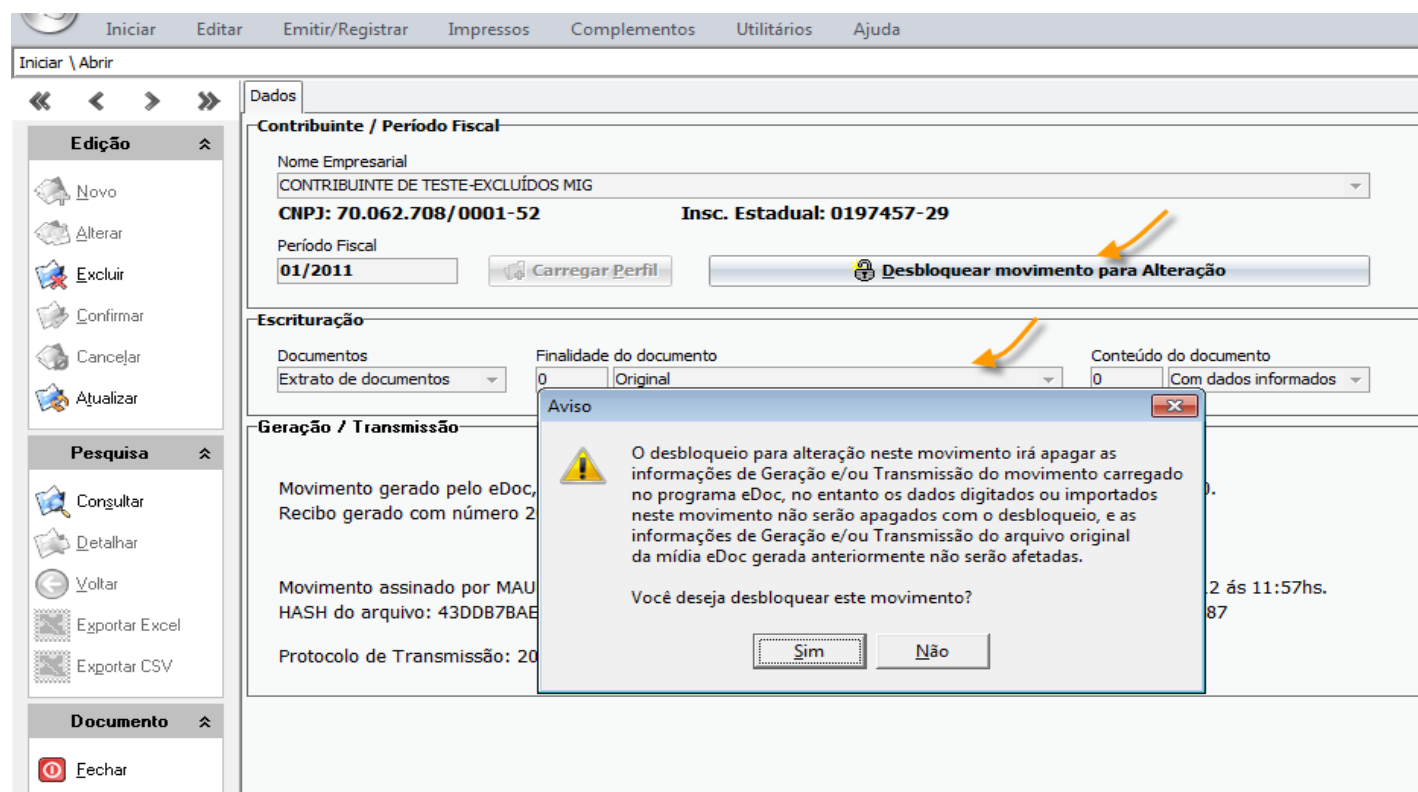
Iniciar Editar Emitir/Registrar Impressos Complementos Utilitários Ajuda

Iniciar \ Abrir

« ‹ › »

Edição

Novo
Alterar
Excluir
Confirmar
Cancelar
Atualizar

Pesquisa

Consultar
Detalhar
Voltar
Exportar Excel
Exportar CSV

Documento

Fechar

Dados

Contribuinte / Período Fiscal

Nome Empresarial
CONTRIBUINTE DE TESTE-EXCLUÍDOS MIG

CNPJ: 70.062.708/0001-52 Insc. Estadual: 0197457-29

Período Fiscal
01/2011

Carregar Perfil

Desbloquear movimento para Alteração

Escrituração

Documentos
Extrato de documentos

Finalidade do documento
0 Original

Conteúdo do documento
0 Com dados informados

Geração / Transmissão

Movimento gerado pelo eDoc, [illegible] 0.
Recibo gerado com número 2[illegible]

Movimento assinado por MAU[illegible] 2 ás 11:57hs.
HASH do arquivo: 43DDB7BAE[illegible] 87

Protocolo de Transmissão: 20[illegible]

Aviso

O desbloqueio para alteração neste movimento irá apagar as informações de Geração e/ou Transmissão do movimento carregado no programa eDoc, no entanto os dados digitados ou importados neste movimento não serão apagados com o desbloqueio, e as informações de Geração e/ou Transmissão do arquivo original da mídia eDoc gerada anteriormente não serão afetadas.

Você deseja desbloquear este movimento?

Sim Não